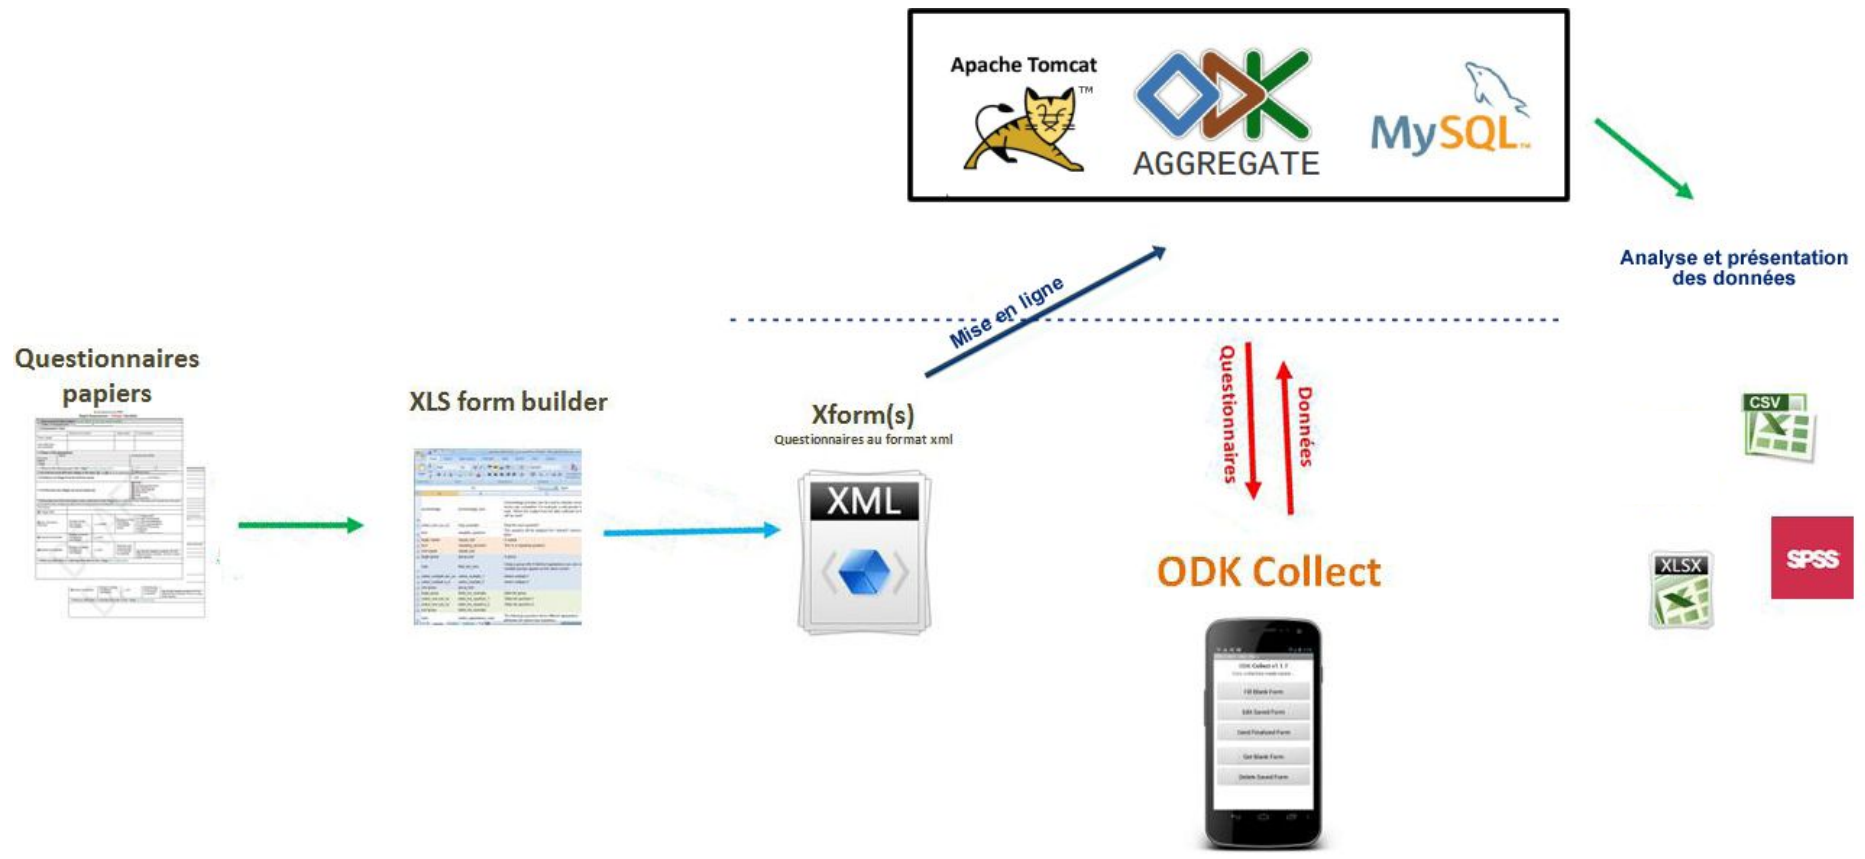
Apache Tomcat

AGGREGATE

MySQL

Analyse et présentation des données

Mise en ligne

Questionnaires papiers

XLS form builder

Xform(s)
Questionnaires au format xml

XML

Questionnaires

Données

ODK Collect

CSV

XLSX

SPSS

ODK Collect v1.1.7

Fill Blank Form

Edit Saved Form

Send Finalized Form

Get Blank Form

Delete Saved Form